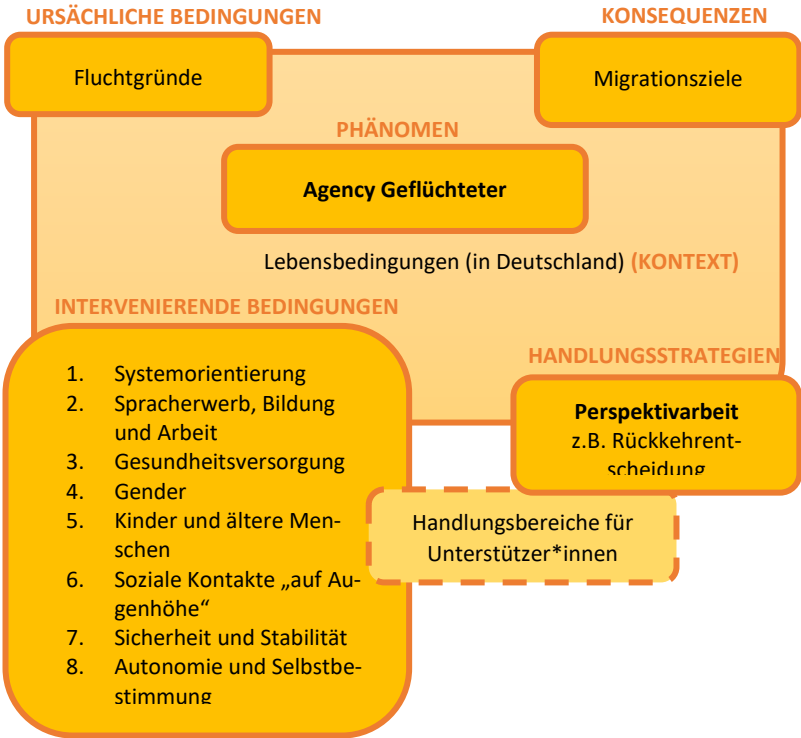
URSÄCHLICHE BEDINGUNGEN

KONSEQUENZEN

Fluchtgründe

Migrationsziele

PHÄNOMEN

**Agency Geflüchteter**

Lebensbedingungen (in Deutschland) (KONTEXT)

INTERVENIERENDE BEDINGUNGEN

HANDLUNGSSTRATEGIEN

1. Systemorientierung
2. Spracherwerb, Bildung und Arbeit
3. Gesundheitsversorgung
4. Gender
5. Kinder und ältere Menschen
6. Soziale Kontakte „auf Augenhöhe“
7. Sicherheit und Stabilität
8. Autonomie und Selbstbestimmung

**Perspektivarbeit**
z.B. Rückkehrentscheidung

Handlungsbereiche für Unterstützer*innen